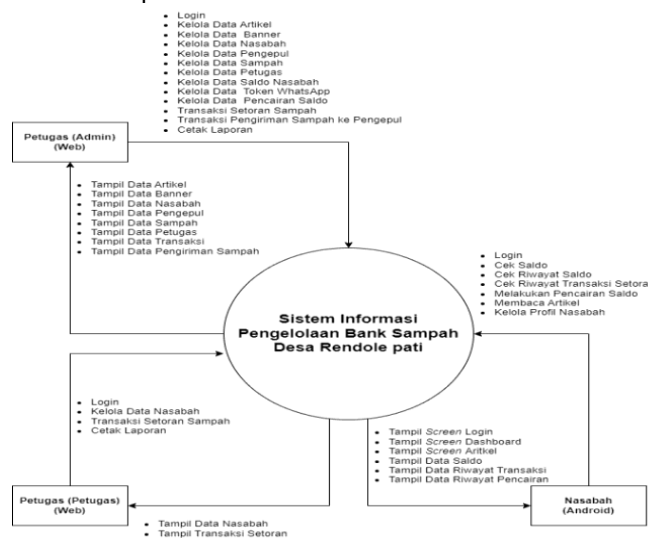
- Login
- Kelola Data Artikel
- Kelola Data Banner
- Kelola Data Nasabah
- Kelola Data Pengepul
- Kelola Data Sampah
- Kelola Data Petugas
- Kelola Data Saldo Nasabah
- Kelola Data Token WhatsApp
- Kelola Data Pencairan Saldo
- Transaksi Setoran Sampah
- Transaksi Pengiriman Sampah ke Pengepul
- Cetak Laporan

Petugas (Admin) (Web)

- Tampil Data Artikel
- Tampil Data Banner
- Tampil Data Nasabah
- Tampil Data Pengepul
- Tampil Data Sampah
- Tampil Data Petugas
- Tampil Data Transaksi
- Tampil Data Pengiriman Sampah

- Login
- Cek Saldo
- Cek Riwayat Saldo
- Cek Riwayat Transaksi Setora
- Melakukan Pencairan Saldo
- Membaca Artikel
- Kelola Profil Nasabah

Sistem Informasi Pengelolaan Bank Sampah Desa Rendole pati

- Login
- Kelola Data Nasabah
- Transaksi Setoran Sampah
- Cetak Laporan

- Tampil *Screen* Login
- Tampil *Screen* Dashboard
- Tampil *Screen* Aritkel
- Tampil Data Saldo
- Tampil Data Riwayat Transaksi
- Tampil Data Riwayat Pencairan

Petugas (Petugas) (Web)

Nasabah (Android)

- Tampil Data Nasabah
- Tampil Transaksi Setoran